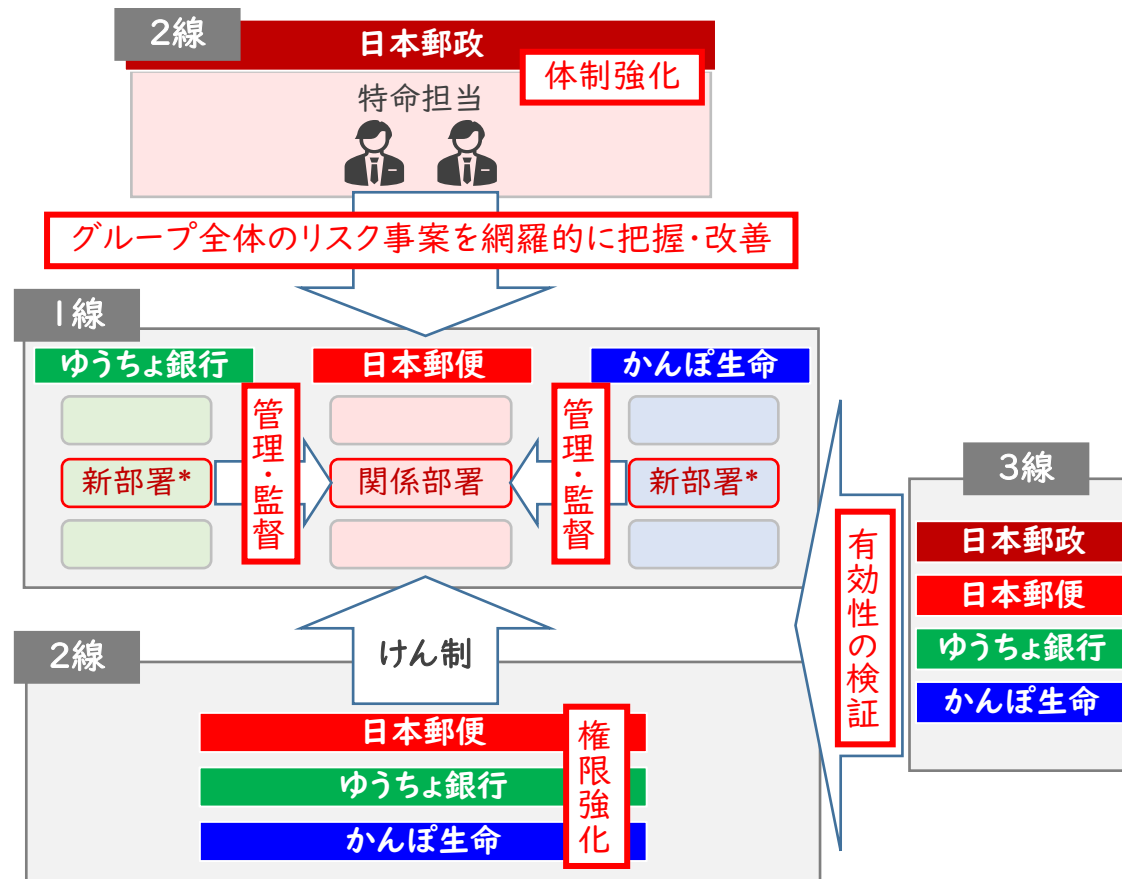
2線

日本郵政

体制強化

特命担当

グループ全体のリスク事案を網羅的に把握・改善

1線

ゆうちょ銀行

日本郵便

かんぽ生命

管理・監督

新部署*

関係部署

管理・監督

新部署*

有効性の検証

3線

日本郵政

日本郵便

ゆうちょ銀行

かんぽ生命

2線

けん制

日本郵便

ゆうちょ銀行

かんぽ生命

権限強化